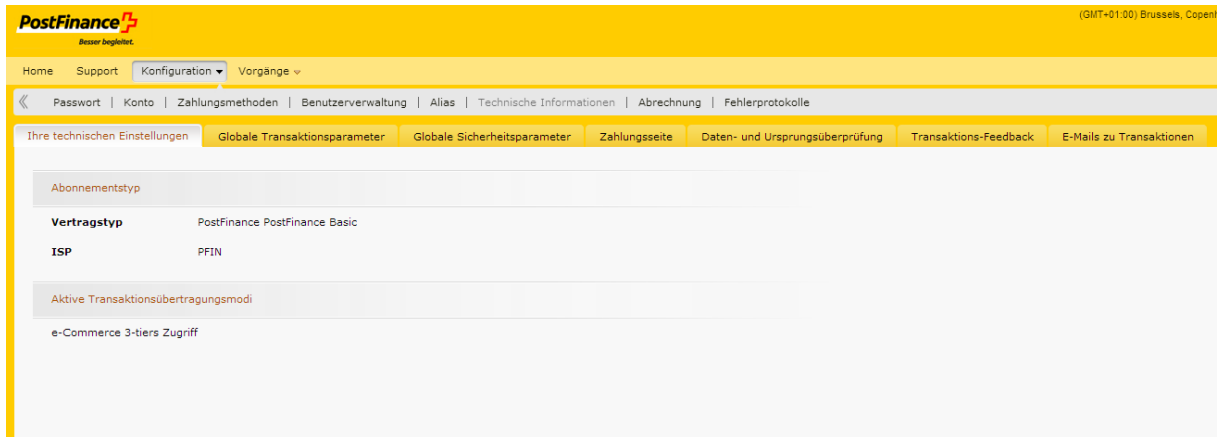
PostFinance
Besser begleitet.

(GMT+01:00) Brussels, Copenh

Home | Support | Konfiguration ▾ | Vorgänge ▾

Passwort | Konto | Zahlungsmethoden | Benutzerverwaltung | Alias | Technische Informationen | Abrechnung | Fehlerprotokolle

Ihre technischen Einstellungen | Globale Transaktionsparameter | Globale Sicherheitsparameter | Zahlungsseite | Daten- und Ursprungsüberprüfung | Transaktions-Feedback | E-Mails zu Transaktionen

Abonnementstyp

| Vertragstyp | PostFinance PostFinance Basic |
|---|---|
| ISP | PFIN |

Aktive Transaktionsübertragungsmodi

e-Commerce 3-tiers Zugriff